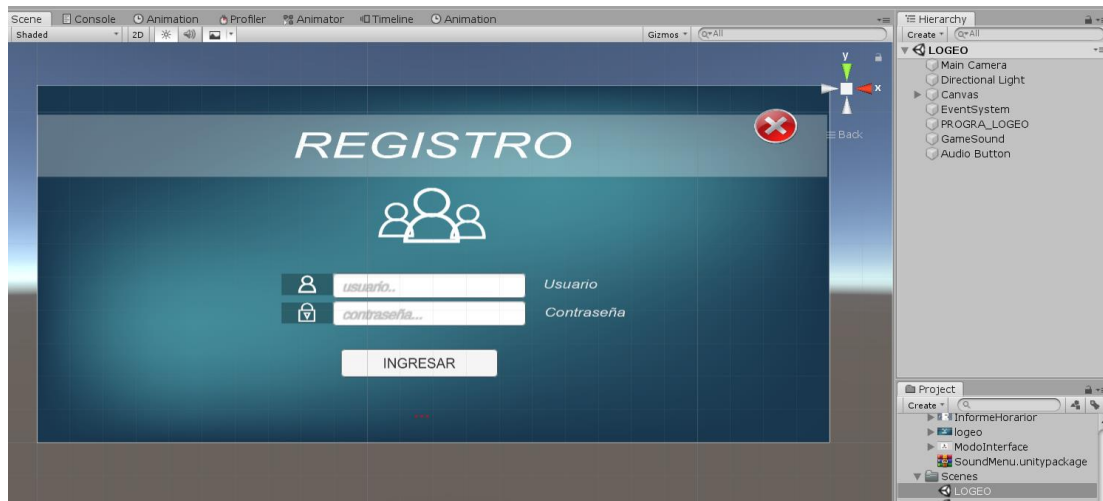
Scene Console Animation Profiler Animator Timeline Animation
Shaded 2D
Gizmos Q▾All

y
x
≡ Back

REGISTRO

usuario.. Usuario
contraseña... Contraseña

INGRESAR

Hierarchy
Create Q▾All
LOGEO
Main Camera
Directional Light
Canvas
EventSystem
PROGRA_LOGEO
GameSound
Audio Button

Project
Create
InformeHorario
logeo
ModoInterface
SoundMenu.unitypackage
Scenes
LOGEO